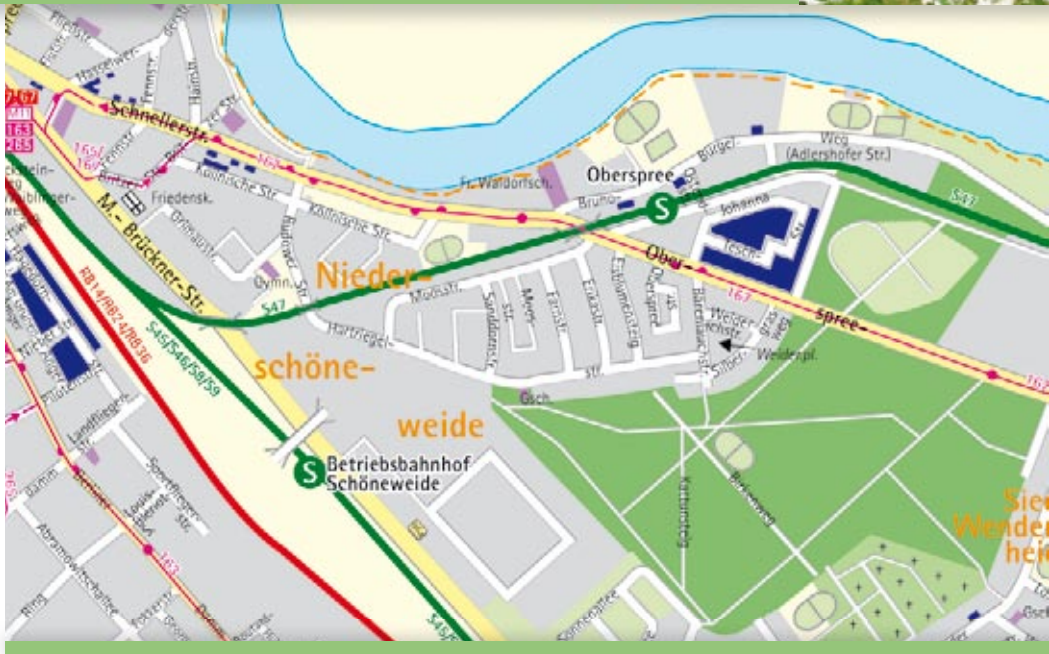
Schnellerstr.
Oberspree
Bürgel-
Weg
(Adlershofer Str.)
Fr. Waldorfsch.
Bruno-
Johanna-
Tesch-
Str.
S47
Friedensk.
Kölnische Str.
Kottmeierstr.
M.-Brückner-Str.
Nieder-
schöne-
weide
Ober-
spree-
Str.
167
165/
166
Gymn.
S47
Hartriegel-
Moosstr.
Sanddornstr.
Mierstr.
Farnstr.
Erikastr.
Ehrenpreisstieg
Oberspreestr.
Weiden-
Weidenpl.
Silber-
str.
Gsch.
Betriebsbahnhof
Schöneweide
S45/S46/S8/S9
RB14/RB24/RB36
Landfliegerstr.
Sterndamm
Abramowskistr.
Kiefernsteig
Birkenweg
Sonnenallee
Siedl.
Wendenheide
M11
163
165
167
S45